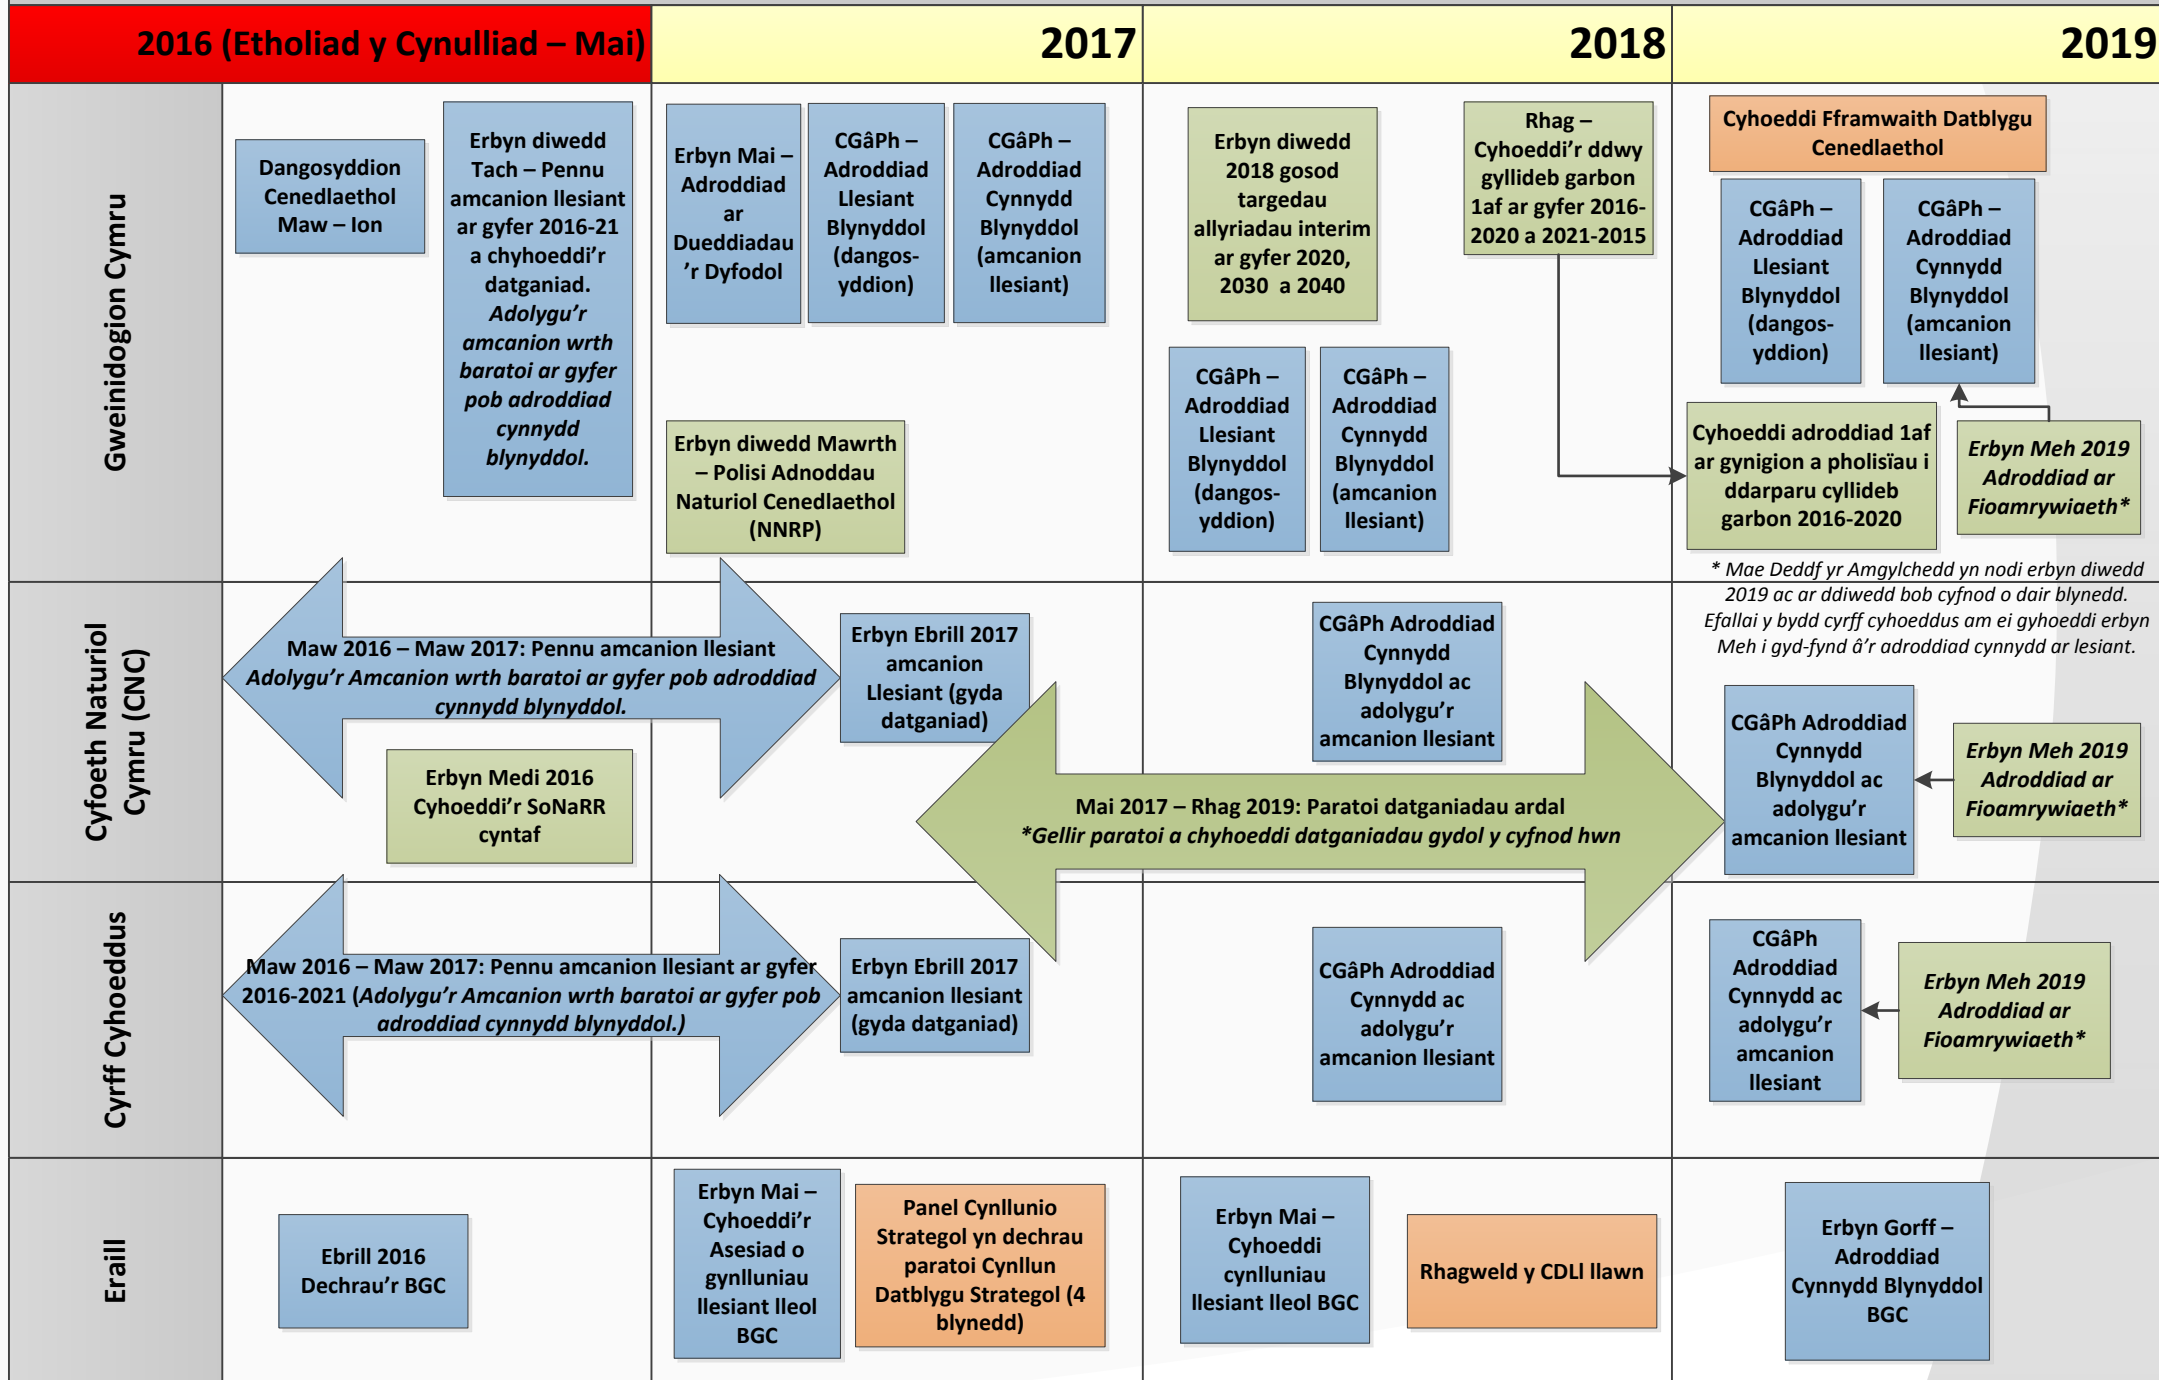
2016 (Etholiad y Cynulliad – Mai)

2017

2018

2019

Gweinidogion Cymru

Dangosyddion Cenedlaethol Maw – Ion

Erbyn diwedd Tach – Pennu amcanion llesiant ar gyfer 2016-21 a chyhoeddi'r datganiad. *Adolygu'r amcanion wrth baratoi ar gyfer pob adroddiad cynnydd blynyddol.*

Erbyn Mai – Adroddiad ar Dueddiadau 'r Dyfodol

CGâPh – Adroddiad Llesiant Blynyddol (dangos-yddion)

CGâPh – Adroddiad Cynnydd Blynyddol (amcanion llesiant)

Erbyn diwedd Mawrth – Polisi Adnoddau Naturiol Cenedlaethol (NNRP)

Erbyn diwedd 2018 gosod targedau allyriadau interim ar gyfer 2020, 2030 a 2040

Rhag – Cyhoeddi'r ddwy gyllideb garbon 1af ar gyfer 2016-2020 a 2021-2015

CGâPh – Adroddiad Llesiant Blynyddol (dangos-yddion)

CGâPh – Adroddiad Cynnydd Blynyddol (amcanion llesiant)

Cyhoeddi Fframwaith Datblygu Cenedlaethol

CGâPh – Adroddiad Llesiant Blynyddol (dangos-yddion)

CGâPh – Adroddiad Cynnydd Blynyddol (amcanion llesiant)

Cyhoeddi adroddiad 1af ar gynigion a pholisïau i ddarparu cyllideb garbon 2016-2020

*Erbyn Meh 2019 Adroddiad ar Fioamrywiaeth**

*\* Mae Deddf yr Amgylchedd yn nodi erbyn diwedd 2019 ac ar ddiwedd bob cyfnod o dair blynedd. Efallai y bydd cyrff cyhoeddus am ei gyhoeddi erbyn Meh i gyd-fynd â'r adroddiad cynnydd ar lesiant.*

Cyfoeth Naturiol Cymru (CNC)

Maw 2016 – Maw 2017: Pennu amcanion llesiant *Adolygu'r Amcanion wrth baratoi ar gyfer pob adroddiad cynnydd blynyddol.*

Erbyn Ebrill 2017 amcanion Llesiant (gyda datganiad)

Erbyn Medi 2016 Cyhoeddi'r SoNaRR cyntaf

CGâPh Adroddiad Cynnydd Blynyddol ac adolygu'r amcanion llesiant

Mai 2017 – Rhag 2019: Paratoi datganiadau ardal *\*Gellir paratoi a chyhoeddi datganiadau gydol y cyfnod hwn*

CGâPh Adroddiad Cynnydd Blynyddol ac adolygu'r amcanion llesiant

*Erbyn Meh 2019 Adroddiad ar Fioamrywiaeth**

Cyrff Cyhoeddus

Maw 2016 – Maw 2017: Pennu amcanion llesiant ar gyfer 2016-2021 (*Adolygu'r Amcanion wrth baratoi ar gyfer pob adroddiad cynnydd blynyddol.)*

Erbyn Ebrill 2017 amcanion llesiant (gyda datganiad)

CGâPh Adroddiad Cynnydd ac adolygu'r amcanion llesiant

CGâPh Adroddiad Cynnydd ac adolygu'r amcanion llesiant

*Erbyn Meh 2019 Adroddiad ar Fioamrywiaeth**

Eraill

Ebrill 2016 Dechrau'r BGC

Erbyn Mai – Cyhoeddi'r Asesiad o gynlluniau llesiant lleol BGC

Panel Cynllunio Strategol yn dechrau paratoi Cynllun Datblygu Strategol (4 blynedd)

Erbyn Mai – Cyhoeddi cynlluniau llesiant lleol BGC

Rhagweld y CDLl llawn

Erbyn Gorff – Adroddiad Cynnydd Blynyddol BGC